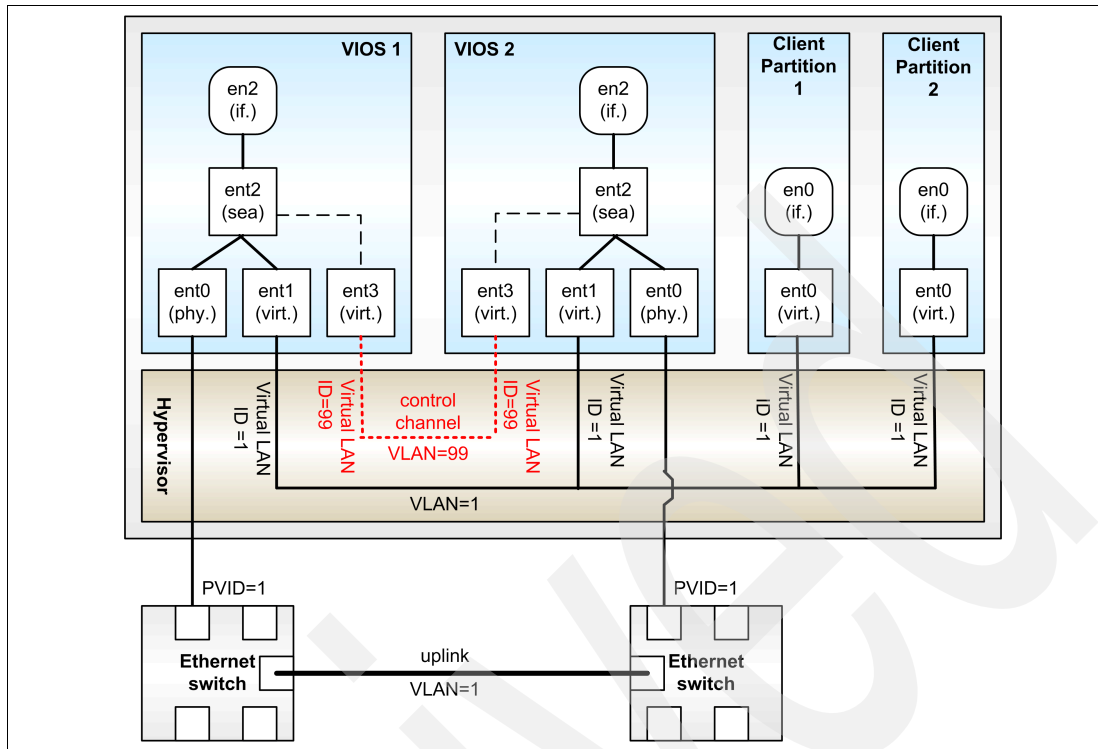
VIOS 1

en2
(if.)

ent2
(sea)

ent0
(phy.)

ent1
(virt.)

ent3
(virt.)

VIOS 2

en2
(if.)

ent2
(sea)

ent3
(virt.)

ent1
(virt.)

ent0
(phy.)

Client Partition 1

en0
(if.)

ent0
(virt.)

Client Partition 2

en0
(if.)

ent0
(virt.)

Hypervisor

Virtual LAN ID =1

Virtual LAN ID=99

control channel

VLAN=99

Virtual LAN ID=99

Virtual LAN ID =1

Virtual LAN ID =1

Virtual LAN ID =1

VLAN=1

PVID=1

PVID=1

Ethernet switch

uplink

VLAN=1

Ethernet switch